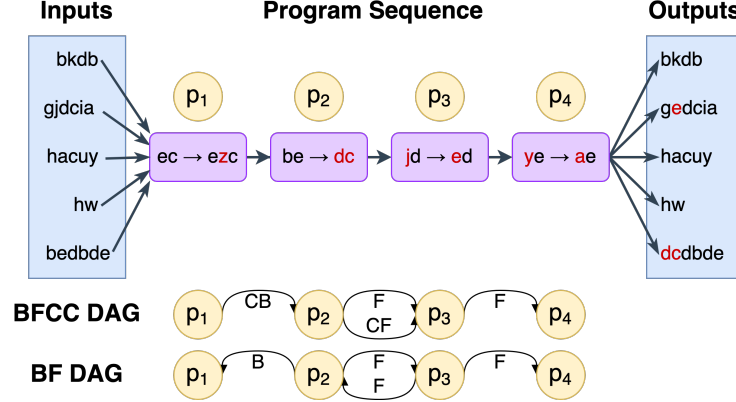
Inputs

Program Sequence

Outputs

bkdb
gjdcia
hacuy
hw
bedbde

$p_1$ $p_2$ $p_3$ $p_4$

ec → ezc
be → dc
jd → ed
ye → ae

bkdb
gedcia
hacuy
hw
dcdbde

BFCC DAG
$p_1$ CB $p_2$ F CF $p_3$ F $p_4$

BF DAG
$p_1$ B $p_2$ F F $p_3$ F $p_4$